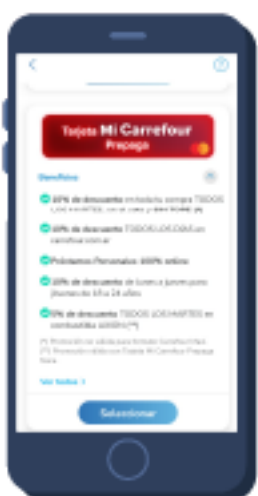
Tarjeta Mi Carrefour
Prepaga

Beneficios

10% de descuento en todas tus compras TODOS LOS MARTES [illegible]

10% de descuento TODOS LOS DÍAS en carrefour.com.ar

Préstamos Personales 100% online

10% de descuento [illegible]

5% de descuento TODOS LOS MARTES en combustible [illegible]

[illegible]

Ver todos >

Seleccionar